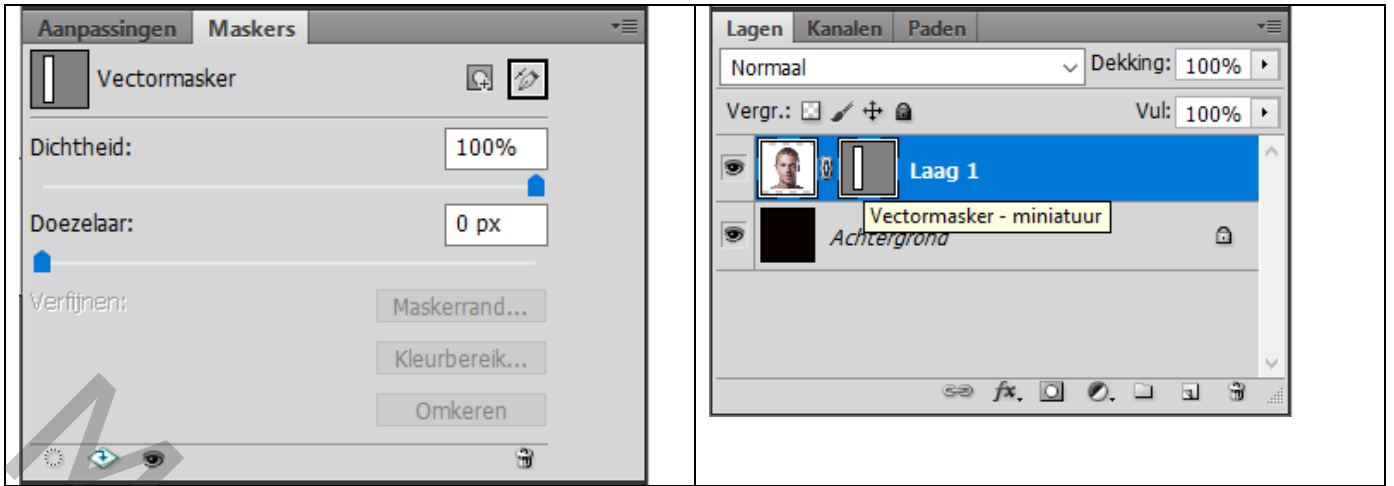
Aanpassingen Maskers

Vectormasker

Dichtheid: 100%

Doezelaar: 0 px

Verfijnen: Maskerrand...

Kleurbereik...

Omkeren

Lagen Kanalen Paden

Normaal Dekking: 100%

Vergr.: Vul: 100%

Laag 1

Vectormasker - miniatuur

Achtergrond